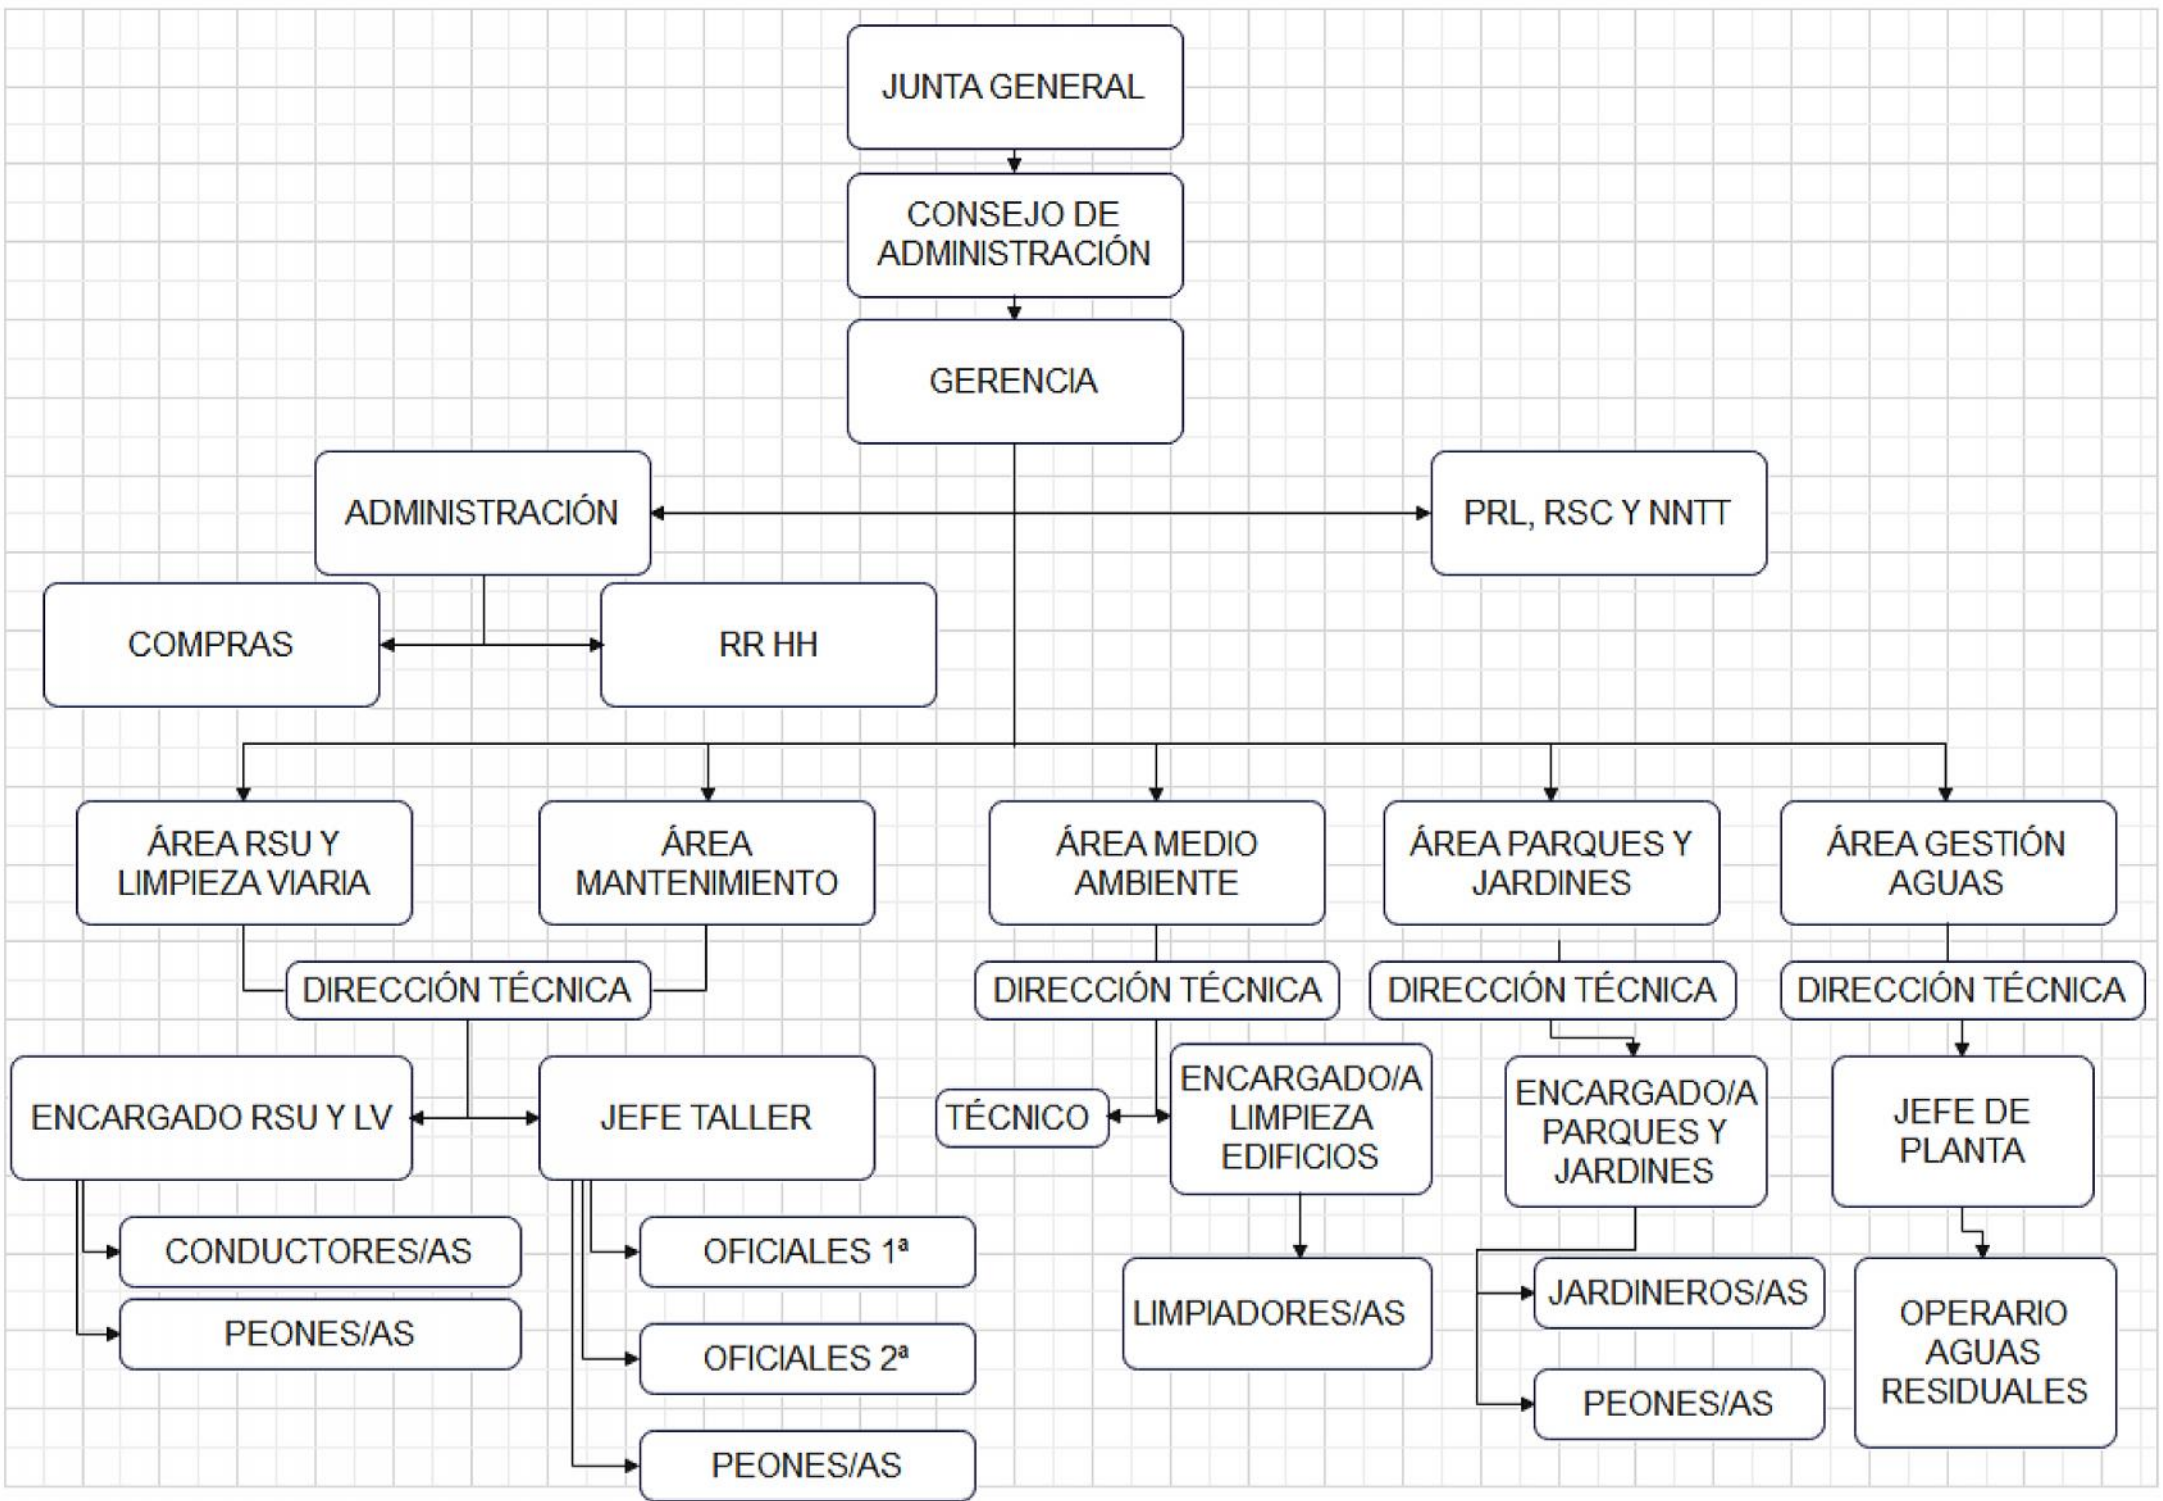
JUNTA GENERAL

CONSEJO DE ADMINISTRACIÓN

GERENCIA

ADMINISTRACIÓN

PRL, RSC Y NNTT

COMPRAS

RR HH

ÁREA RSU Y LIMPIEZA VIARIA

ÁREA MANTENIMIENTO

ÁREA MEDIO AMBIENTE

ÁREA PARQUES Y JARDINES

ÁREA GESTIÓN AGUAS

DIRECCIÓN TÉCNICA

DIRECCIÓN TÉCNICA

DIRECCIÓN TÉCNICA

DIRECCIÓN TÉCNICA

ENCARGADO RSU Y LV

JEFE TALLER

TÉCNICO

ENCARGADO/A LIMPIEZA EDIFICIOS

ENCARGADO/A PARQUES Y JARDINES

JEFE DE PLANTA

CONDUCTORES/AS

PEONES/AS

OFICIALES 1ª

OFICIALES 2ª

PEONES/AS

LIMPIADORES/AS

JARDINEROS/AS

PEONES/AS

OPERARIO AGUAS RESIDUALES